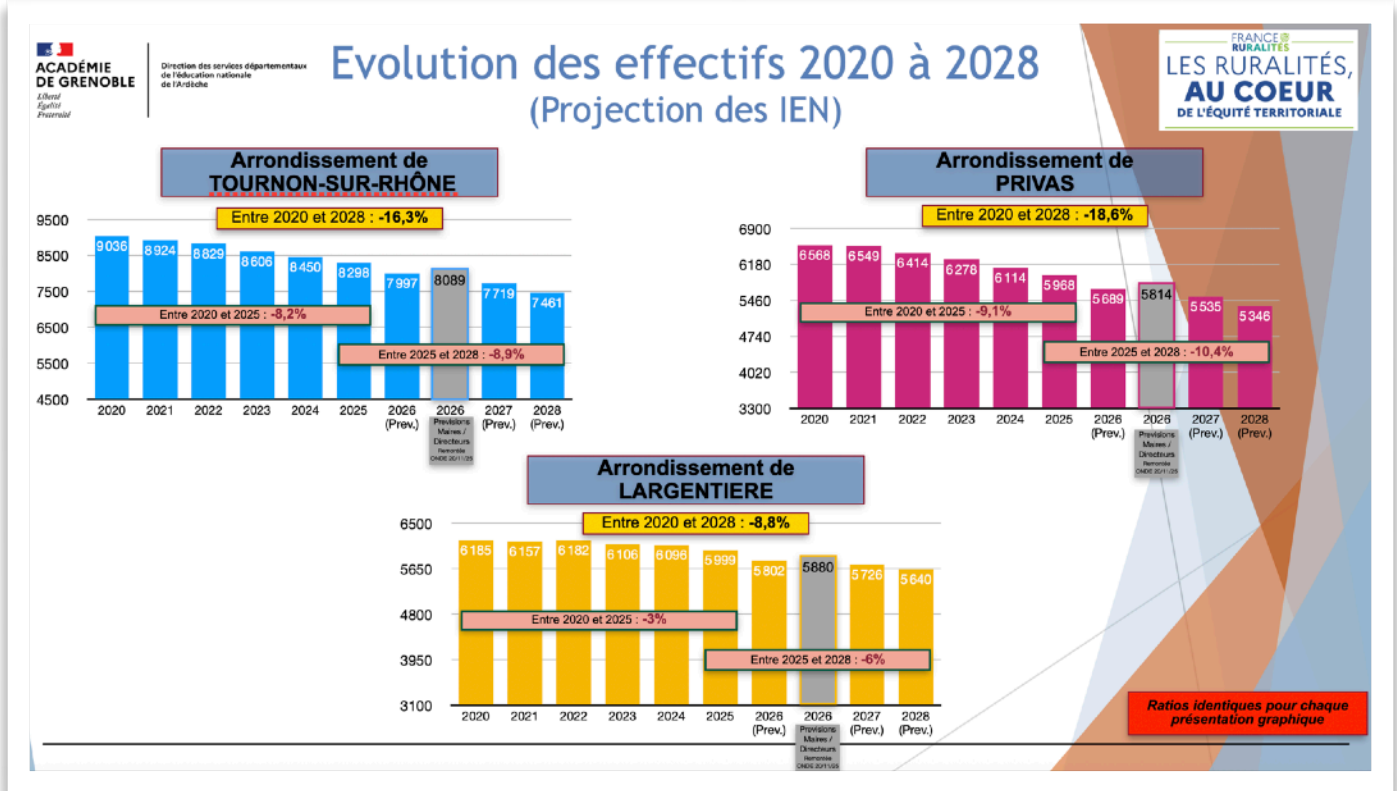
ACADÉMIE DE GRENOBLE
Liberté
Égalité
Fraternité

Direction des services départementaux de l'éducation nationale de l'Ardèche

Evolution des effectifs 2020 à 2028
(Projection des IEN)

FRANCE RURALITÉS
LES RURALITÉS, AU COEUR DE L'ÉQUITÉ TERRITORIALE

Arrondissement de TOURNON-SUR-RHÔNE

Entre 2020 et 2028 : -16,3%

9500
8500
7500
6500
5500
4500

9036 8924 8829 8606 8450 8298 7997 8089 7719 7461

Entre 2020 et 2025 : -8,2%
Entre 2025 et 2028 : -8,9%

2020 2021 2022 2023 2024 2025 2026 (Prev.) 2026 2027 (Prev.) 2028 (Prev.)

Previsions Maires / Directeurs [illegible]

Arrondissement de PRIVAS

Entre 2020 et 2028 : -18,6%

6900
6180
5460
4740
4020
3300

6568 6549 6414 6278 6114 5968 5689 5814 5535 5346

Entre 2020 et 2025 : -9,1%
Entre 2025 et 2028 : -10,4%

2020 2021 2022 2023 2024 2025 2026 (Prev.) 2026 2027 (Prev.) 2028 (Prev.)

Previsions Maires / Directeurs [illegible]

Arrondissement de LARGENTIERE

Entre 2020 et 2028 : -8,8%

6500
5650
4800
3950
3100

6185 6157 6182 6106 6096 5999 5802 5880 5726 5640

Entre 2020 et 2025 : -3%
Entre 2025 et 2028 : -6%

2020 2021 2022 2023 2024 2025 2026 (Prev.) 2026 2027 (Prev.) 2028 (Prev.)

Previsions Maires / Directeurs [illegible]

Ratios identiques pour chaque présentation graphique